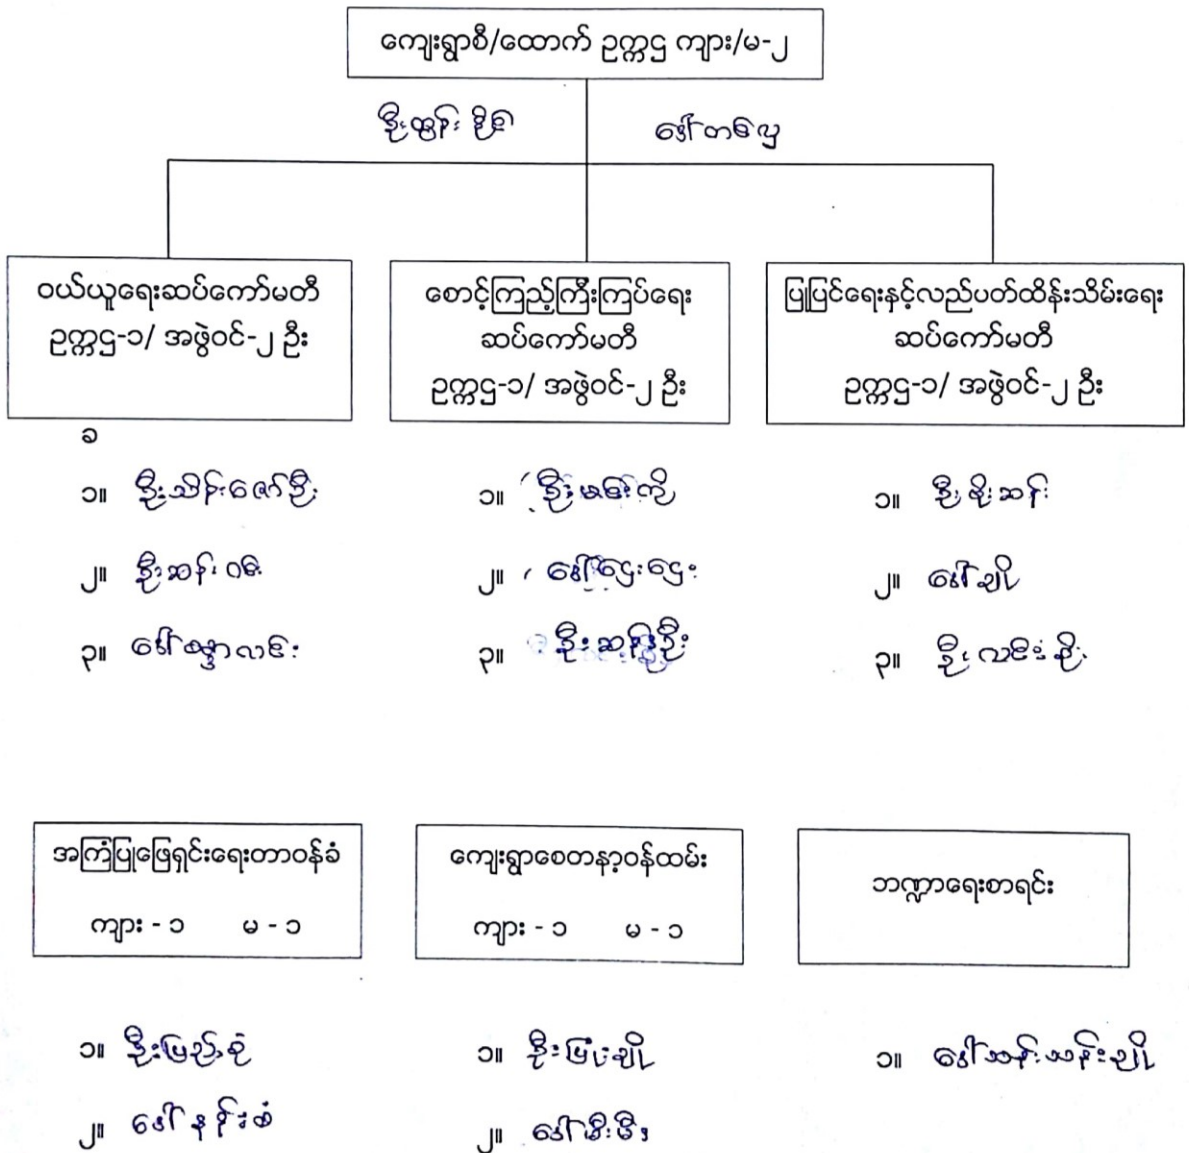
ကျေးရွာစီ/ထောက် ဥက္ကဋ္ဌ ကျား/မ-၂

ဦးထွန်းဦး ဒေါ်တင်မြ

ဝယ်ယူရေးဆပ်ကော်မတီ ဥက္ကဋ္ဌ-၁/ အဖွဲ့ဝင်-၂ ဦး

စောင့်ကြည့်ကြီးကြပ်ရေး ဆပ်ကော်မတီ ဥက္ကဋ္ဌ-၁/ အဖွဲ့ဝင်-၂ ဦး

ပြုပြင်ရေးနှင့်လည်ပတ်ထိန်းသိမ်းရေး ဆပ်ကော်မတီ ဥက္ကဋ္ဌ-၁/ အဖွဲ့ဝင်-၂ ဦး

ခ
၁။ ဦးသိန်းဇော်ဦး
၂။ ဦးဆန်းဝေ
၃။ ဒေါ်စန္ဒာလင်း

၁။ ဦးမောင်ကို
၂။ ဒေါ်ငွေငွေ
၃။ ဦးဆန်းဦး

၁။ ဦးမိုးဆင်
၂။ ဒေါ်ချို
၃။ ဦးလင်းဦး

အကြံပြုဖြေရှင်းရေးတာဝန်ခံ
ကျား - ၁ မ - ၁

ကျေးရွာစေတနာ့ဝန်ထမ်း
ကျား - ၁ မ - ၁

ဘဏ္ဍာရေးစာရင်း

၁။ ဦးမြင့်ခိုင်
၂။ ဒေါ်နှင်းဆီ

၁။ ဦးမြင့်ချို
၂။ ဒေါ်မိုးမိုး

၁။ ဒေါ်သန်းသန်းချို